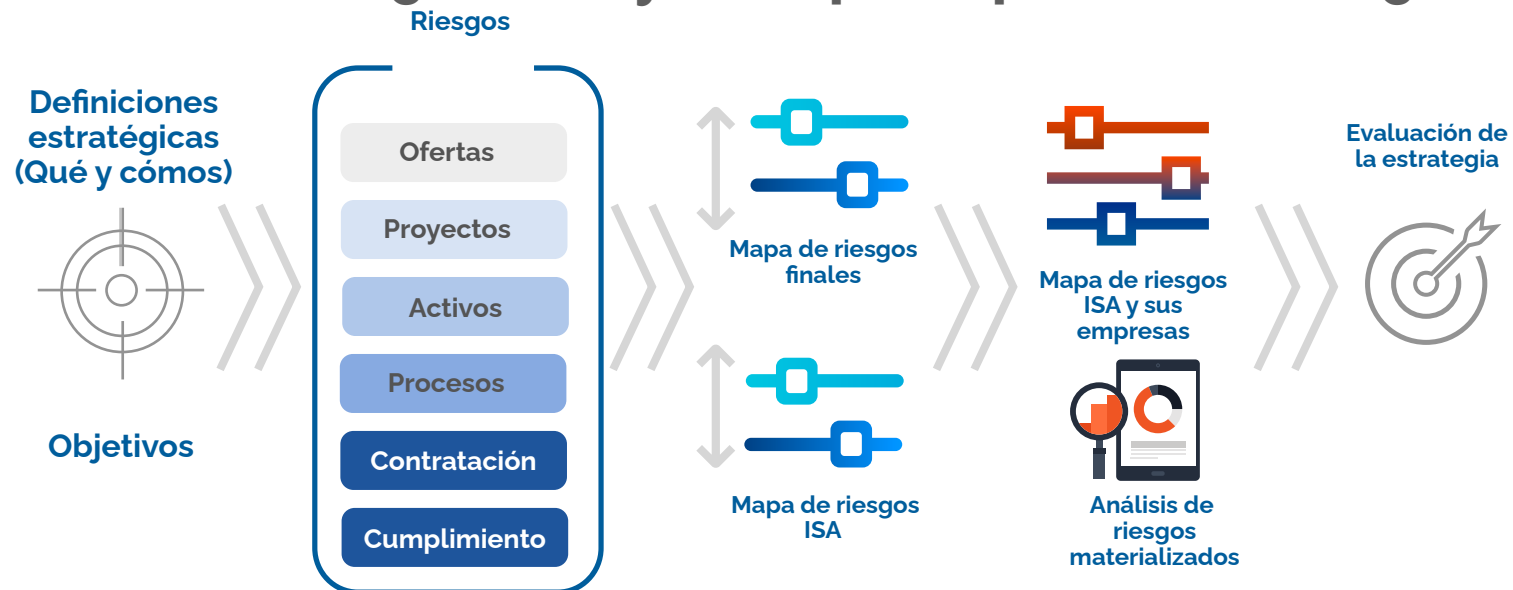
Riesgos

Definiciones estratégicas (Qué y cómos)

Objetivos

Ofertas

Proyectos

Activos

Procesos

Contratación

Cumplimiento

Mapa de riesgos finales

Mapa de riesgos ISA

Mapa de riesgos ISA y sus empresas

Análisis de riesgos materializados

Evaluación de la estrategia